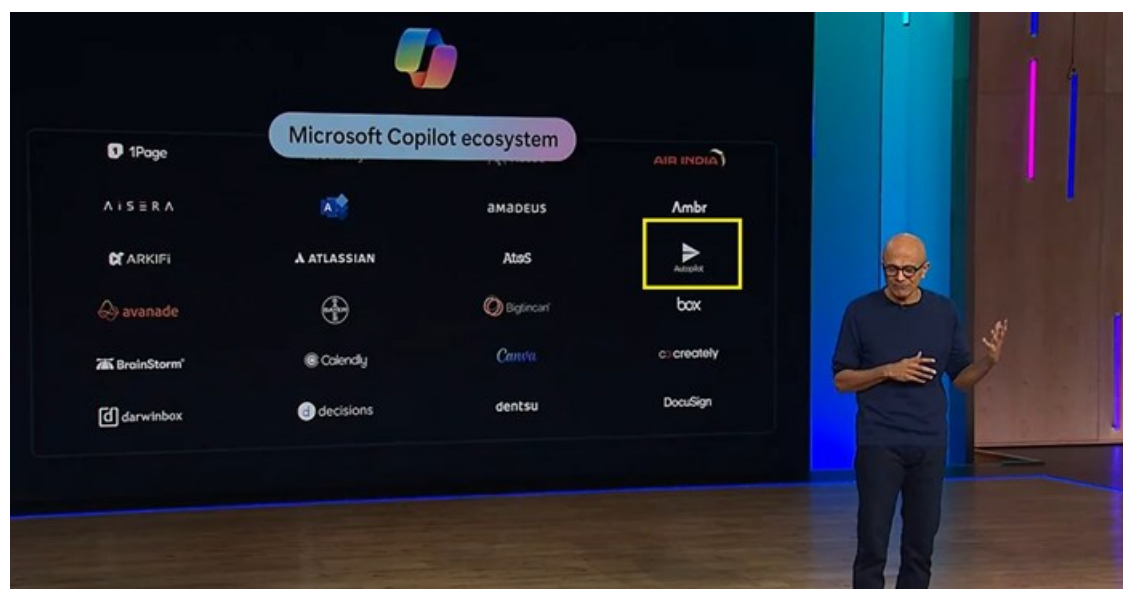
Microsoft Copilot ecosystem

1Page
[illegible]
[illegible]
AIR INDIA

AISERA
A
amadeus
Ambr

ARKIFI
ATLASSIAN
Atos
Autopilot

avanade
BAYER
Bigtincan
box

BrainStorm
Calendly
Canva
creately

darwinbox
decisions
dentsu
DocuSign